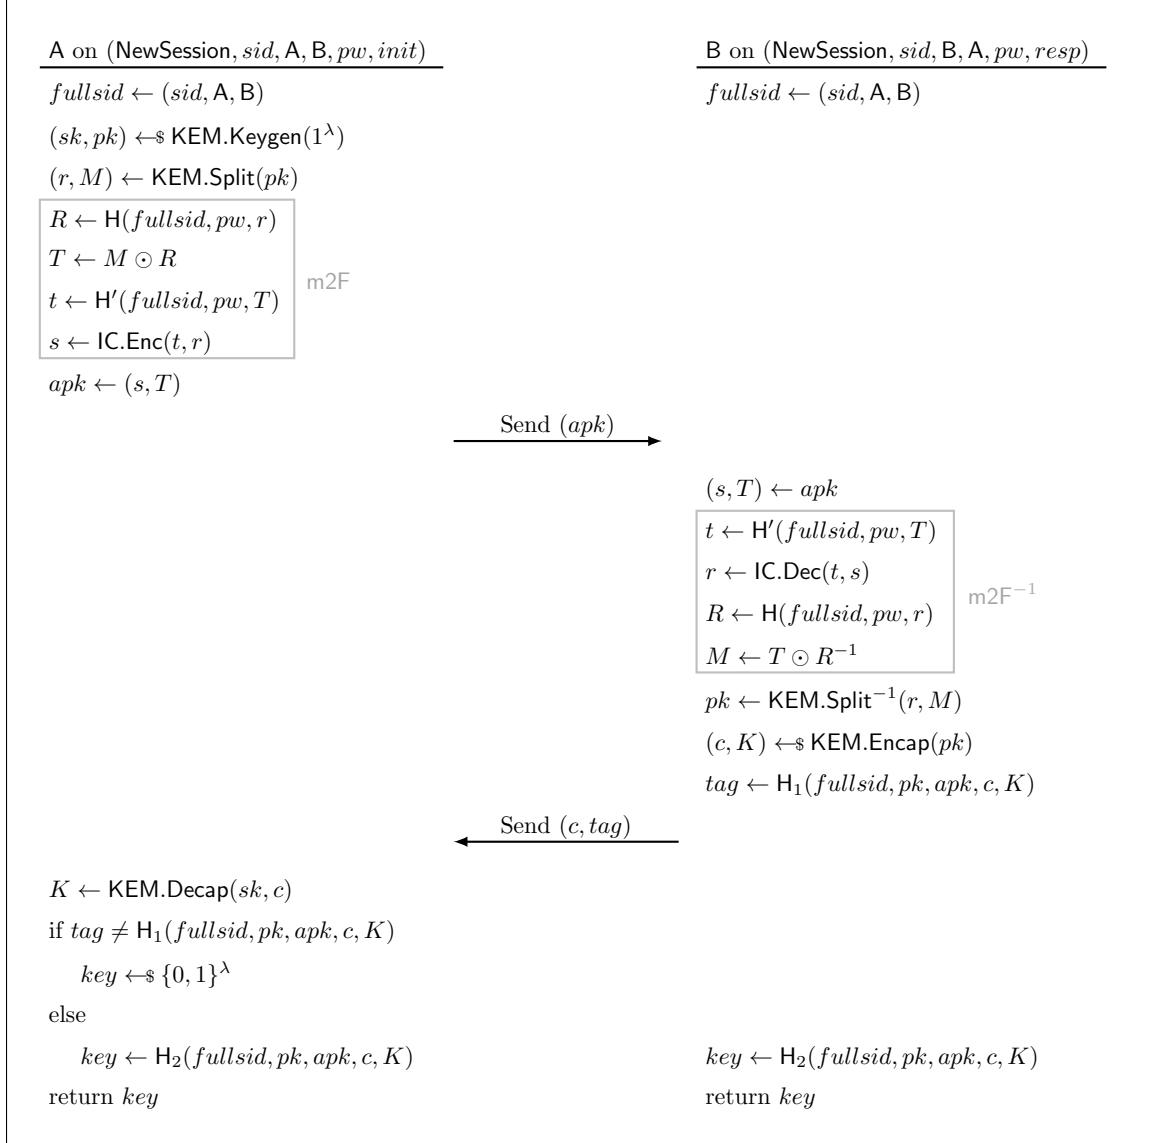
A on $(\mathsf{NewSession}, sid, \mathsf{A}, \mathsf{B}, pw, init)$

$fullsid \leftarrow (sid, \mathsf{A}, \mathsf{B})$

$(sk, pk) \leftarrow\!\!\$\ \mathsf{KEM.Keygen}(1^\lambda)$

$(r, M) \leftarrow \mathsf{KEM.Split}(pk)$

$R \leftarrow \mathsf{H}(fullsid, pw, r)$

$T \leftarrow M \odot R$

$t \leftarrow \mathsf{H}'(fullsid, pw, T)$

$s \leftarrow \mathsf{IC.Enc}(t, r)$

m2F

$apk \leftarrow (s, T)$

B on $(\mathsf{NewSession}, sid, \mathsf{B}, \mathsf{A}, pw, resp)$

$fullsid \leftarrow (sid, \mathsf{A}, \mathsf{B})$

Send $(apk)$

$(s, T) \leftarrow apk$

$t \leftarrow \mathsf{H}'(fullsid, pw, T)$

$r \leftarrow \mathsf{IC.Dec}(t, s)$

$R \leftarrow \mathsf{H}(fullsid, pw, r)$

$M \leftarrow T \odot R^{-1}$

m2F$^{-1}$

$pk \leftarrow \mathsf{KEM.Split}^{-1}(r, M)$

$(c, K) \leftarrow\!\!\$\ \mathsf{KEM.Encap}(pk)$

$tag \leftarrow \mathsf{H}_1(fullsid, pk, apk, c, K)$

Send $(c, tag)$

$K \leftarrow \mathsf{KEM.Decap}(sk, c)$

if $tag \neq \mathsf{H}_1(fullsid, pk, apk, c, K)$

$key \leftarrow\!\!\$\ \{0,1\}^\lambda$

else

$key \leftarrow \mathsf{H}_2(fullsid, pk, apk, c, K)$

return $key$

$key \leftarrow \mathsf{H}_2(fullsid, pk, apk, c, K)$

return $key$